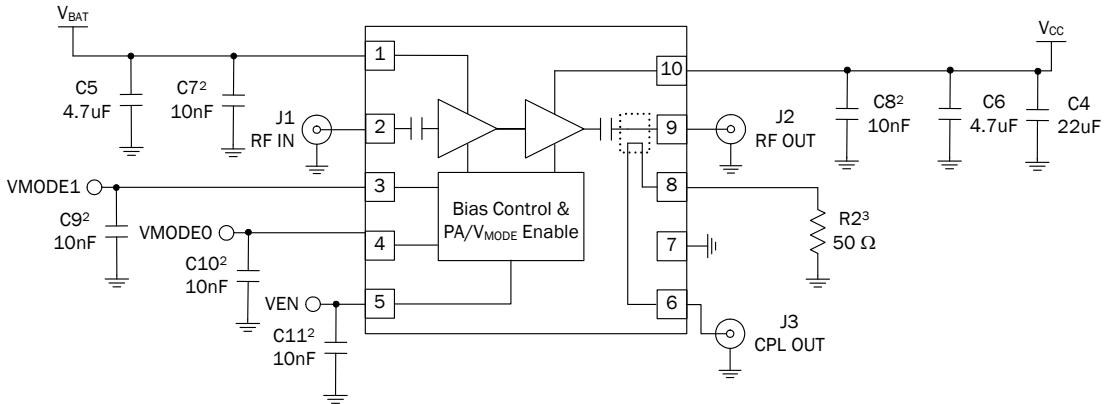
$V_{BAT}$

C5
4.7uF

C7²
10nF

J1
RF IN

VMODE1

C9²
10nF

VMODE0

C10²
10nF

VEN

C11²
10nF

1

2

3

4

5

Bias Control &
PA/$V_{MODE}$ Enable

10

9

8

7

6

$V_{CC}$

J2
RF OUT

C8²
10nF

C6
4.7uF

C4
22uF

R2³
50 Ω

J3
CPL OUT